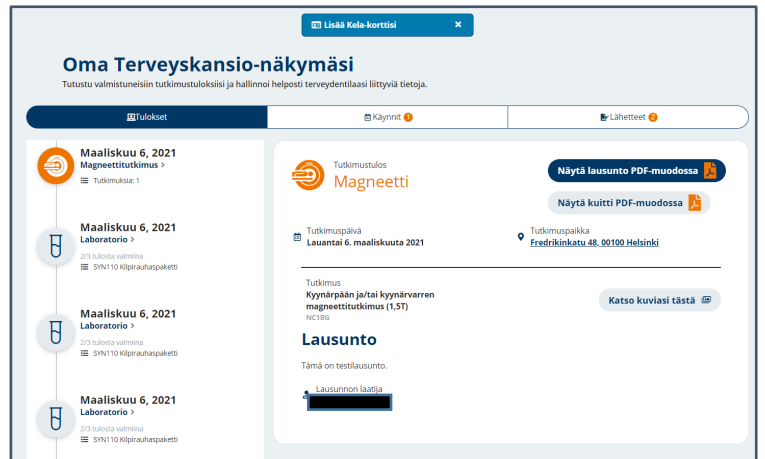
Lisää Kela-korttisi ×

Oma Terveyskansio-näkymäsi

Tutustu valmistuneisiin tutkimustuloksiisi ja hallinnoi helposti terveydentilaasi liittyviä tietoja.

Tulokset | Käynnit 1 | Lähetteet 2

Maaliskuu 6, 2021
Magneettitutkimus >
Tutkimuksia: 1

Maaliskuu 6, 2021
Laboratorio >
2/3 tulosta valmiina
SYN110 Kilpirauhaspaketti

Maaliskuu 6, 2021
Laboratorio >
2/3 tulosta valmiina
SYN110 Kilpirauhaspaketti

Maaliskuu 6, 2021
Laboratorio >
2/3 tulosta valmiina
SYN110 Kilpirauhaspaketti

Tutkimustulos
Magneetti

Näytä lausunto PDF-muodossa

Näytä kuitti PDF-muodossa

Tutkimuspäivä
Lauantai 6. maaliskuuta 2021

Tutkimuspaikka
Fredrikinkatu 48, 00100 Helsinki

Tutkimus
Kyynärpään ja/tai kyynärvarren magneettitutkimus (1,5T)
NC1BG

Katso kuviasi tästä

Lausunto

Tämä on testilausunto.

Lausunnon laatija
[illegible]